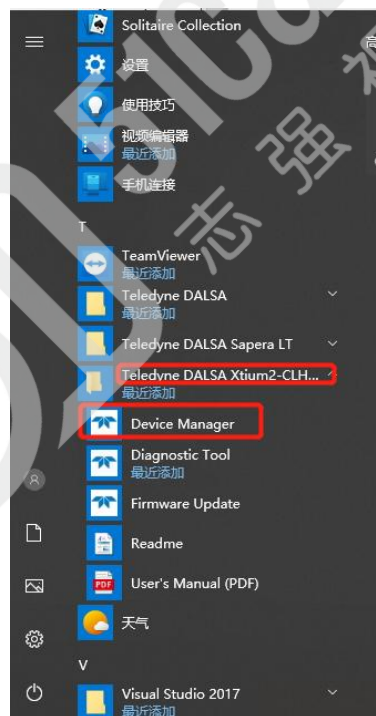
Solitaire Collection
设置
使用技巧
视频编辑器
最近添加
手机连接
T
TeamViewer
最近添加
Teledyne DALSA
最近添加
Teledyne DALSA Sapera LT
Teledyne DALSA Xtium2-CLH...
最近添加
Device Manager
Diagnostic Tool
最近添加
Firmware Update
Readme
User's Manual (PDF)
天气
V
Visual Studio 2017
最近添加
志 强